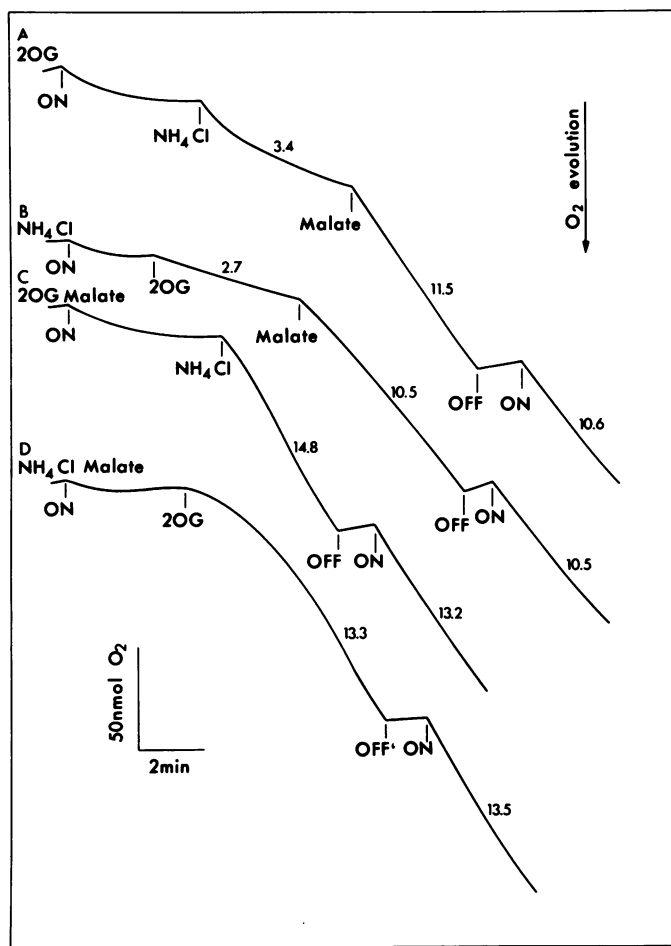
A
2OG
ON
$NH_4Cl$
3.4
Malate
11.5
OFF ON
10.6

$O_2$ evolution

B
$NH_4Cl$
ON
2OG
2.7
Malate
10.5
OFF ON
10.5

C
2OG Malate
ON
$NH_4Cl$
14.8
OFF ON
13.2

D
$NH_4Cl$ Malate
ON
2OG
13.3
OFF ON
13.5

50nmol $O_2$
2min